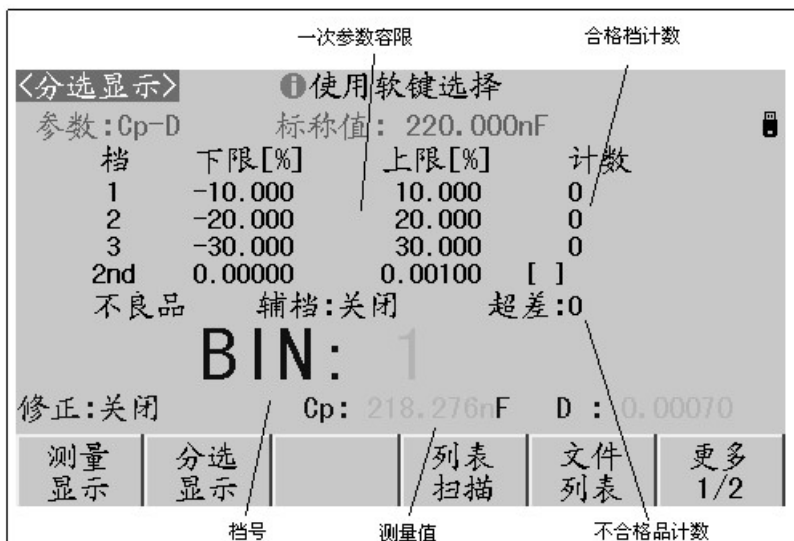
一次参数容限

合格档计数

<分选显示>

使用软键选择

参数:Cp-D

标称值: 220.000nF

| 档 | 下限[%] | 上限[%] | 计数 |
|---|---|---|---|
| 1 | -10.000 | 10.000 | 0 |
| 2 | -20.000 | 20.000 | 0 |
| 3 | -30.000 | 30.000 | 0 |
| 2nd | 0.00000 | 0.00100 | [ ] |

不良品 辅档:关闭 超差:0

BIN: 1

修正:关闭 Cp: 218.276nF D : 0.00070

测量显示 | 分选显示 | | 列表扫描 | 文件列表 | 更多 1/2

档号

测量值

不合格品计数